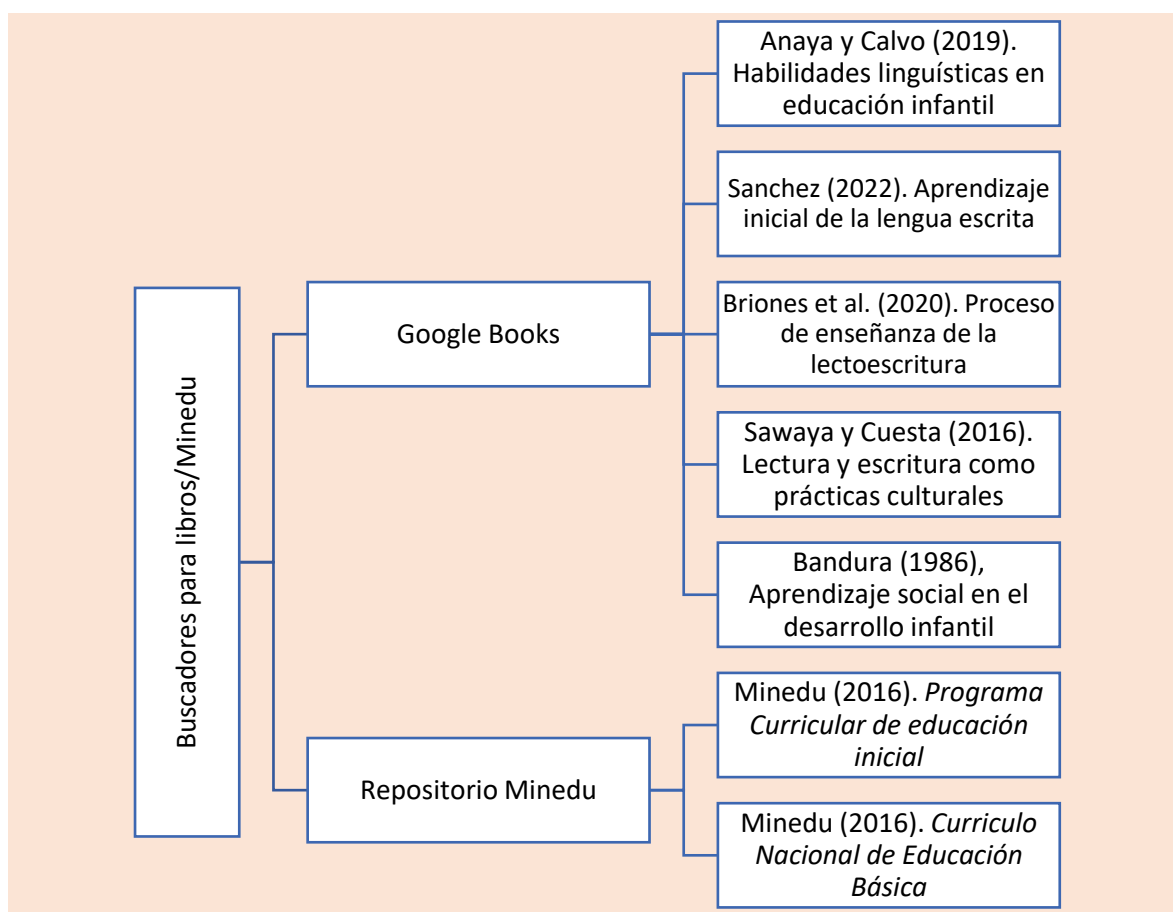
Buscadores para libros/Minedu

Google Books

Anaya y Calvo (2019). Habilidades linguísticas en educación infantil

Sanchez (2022). Aprendizaje inicial de la lengua escrita

Briones et al. (2020). Proceso de enseñanza de la lectoescritura

Sawaya y Cuesta (2016). Lectura y escritura como prácticas culturales

Bandura (1986), Aprendizaje social en el desarrollo infantil

Repositorio Minedu

Minedu (2016). *Programa Curricular de educación inicial*

Minedu (2016). *Curriculo Nacional de Educación Básica*